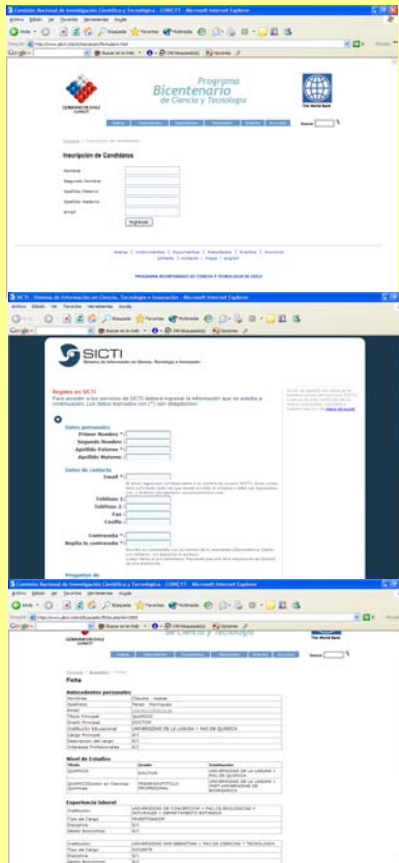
Comisión Nacional de Investigación Científica y Tecnológica - CONICYT - Microsoft Internet Explorer

Archivo Edición Ver Favoritos Herramientas Ayuda

Programa Bicentenario de Ciencia y Tecnología

GOBIERNO DE CHILE CONICYT

The World Bank

Inicio > Inscripción de Candidatos

Inscripción de Candidatos

Nombre

Segundo Nombre

Apellido Paterno

Apellido Materno

email

Ingresar

PROGRAMA BICENTENARIO DE CIENCIA Y TECNOLOGÍA DE CHILE

SICTI - Sistema de Información en Ciencia, Tecnología e Innovación - Microsoft Internet Explorer

Archivo Edición Ver Favoritos Herramientas Ayuda

SICTI

Sistema de Información en Ciencia, Tecnología e Innovación

Registro en SICTI

Para acceder a los servicios de SICTI deberá ingresar la información que se solicita a continuación. Los datos marcados con (*) son obligatorios.

Datos personales

Primer Nombre *

Segundo Nombre

Apellido Paterno *

Apellido Materno

Datos de contacto

Email *

Teléfono 1

Teléfono 2

Fax

Casilla

Contraseña *

Repita la contraseña *

Preguntas de

Comisión Nacional de Investigación Científica y Tecnológica - CONICYT - Microsoft Internet Explorer

Archivo Edición Ver Favoritos Herramientas Ayuda

de Ciencia y Tecnología

GOBIERNO DE CHILE CONICYT

The World Bank

Ficha

Antecedentes personales

| | |
|---|---|
| Nombres | Claudia Isabel |
| Apellidos | Pérez Henríquez |
| Email | |
| Título Principal | QUIMICO |
| Grado Principal | DOCTOR |
| Institución Educacional | UNIVERSIDAD DE LA LAGUNA > FAC DE QUIMICA |
| Cargo Principal | N/I |
| Descripción del cargo | N/I |
| Intereses Profesionales | N/I |

Nivel de Estudios

| Título | Grado | Institución |
|---|---|---|
| QUIMICO | DOCTOR | UNIVERSIDAD DE LA LAGUNA > FAC DE QUIMICA |
| QUIMICO(Doctor en Ciencias Químicas) | PROFESIONALTITULO PROFESIONAL | UNIVERSIDAD DE LA LAGUNA > INST.UNIVERSITARIO DE BIOORGANICA |

Experiencia laboral

| | |
|---|---|
| Institución | UNIVERSIDAD DE CONCEPCION > FAC.CS.BIOLOGICAS Y NATURALES > DEPARTAMENTO BOTANICA |
| Tipo de Cargo | INVESTIGADOR |
| Disciplina | N/I |
| Sector Económico | N/I |

| | |
|---|---|
| Institución | UNIVERSIDAD SAN SEBASTIAN > FAC DE CIENCIAS Y TECNOLOGIA |
| Tipo de Cargo | DOCENTE |
| Disciplina | N/I |
| Sector Económico | N/I |